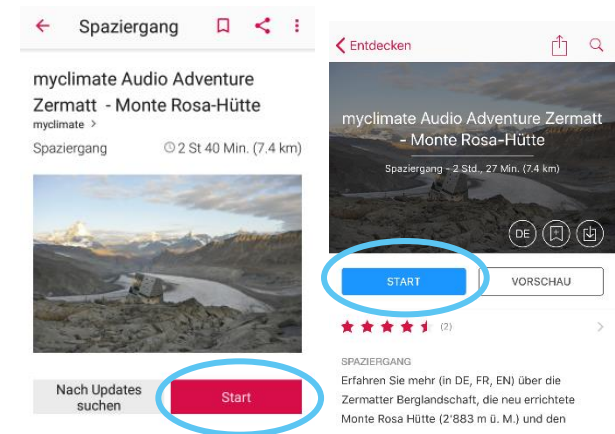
Spaziergang

myclimate Audio Adventure Zermatt - Monte Rosa-Hütte

myclimate >

Spaziergang

2 St 40 Min. (7.4 km)

Nach Updates suchen

Start

Entdecken

myclimate Audio Adventure Zermatt - Monte Rosa-Hütte

Spaziergang - 2 Std., 27 Min. (7.4 km)

DE

START

VORSCHAU

(2)

SPAZIERGANG

Erfahren Sie mehr (in DE, FR, EN) über die Zermatter Berglandschaft, die neu errichtete Monte Rosa Hütte (2'883 m ü. M.) und den